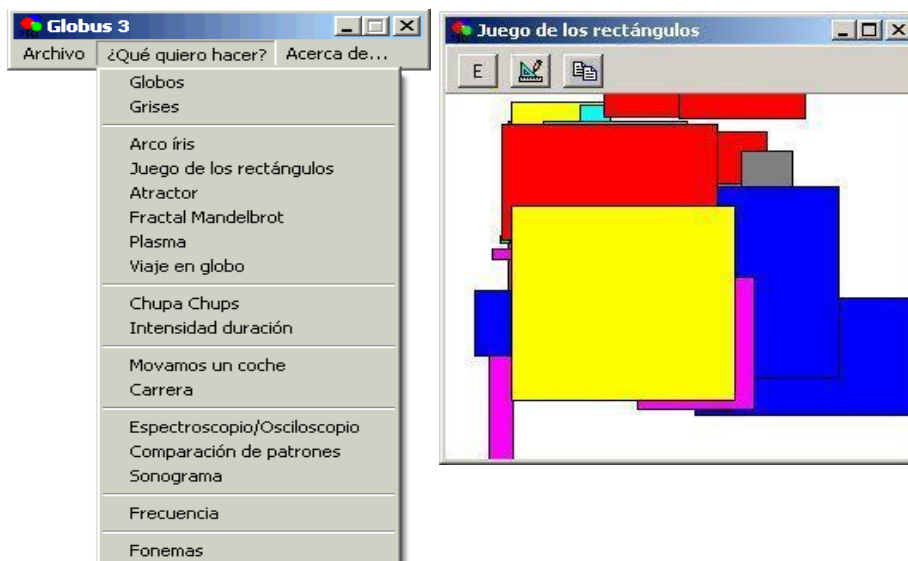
Globus 3

Archivo ¿Qué quiero hacer? Acerca de...

Globos
Grises

Arco íris
Juego de los rectángulos
Atractor
Fractal Mandelbrot
Plasma
Viaje en globo

Chupa Chups
Intensidad duración

Movamos un coche
Carrera

Espectroscopio/Osciloscopio
Comparación de patrones
Sonograma

Frecuencia

Fonemas

Juego de los rectángulos

E